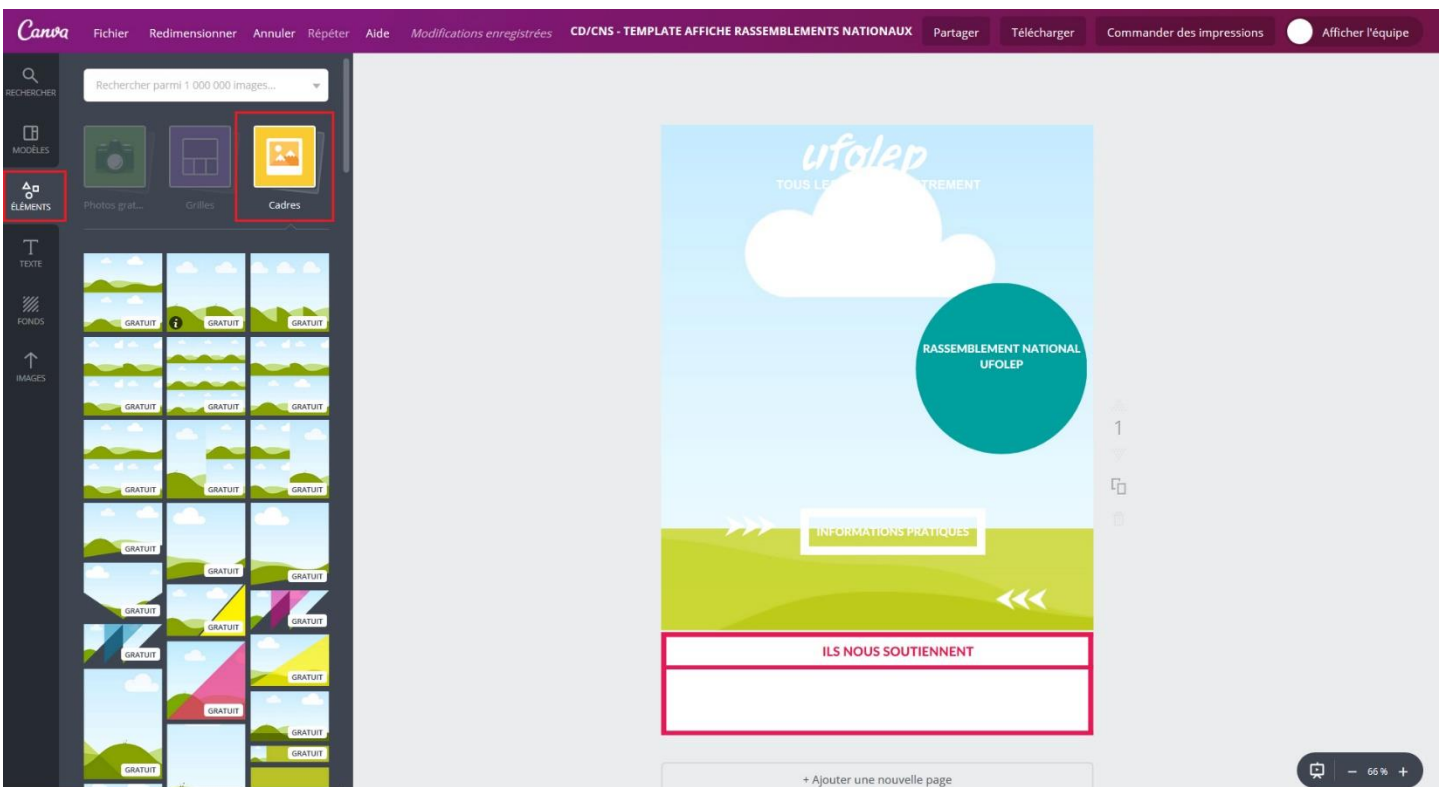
Canva Fichier Redimensionner Annuler Répéter Aide Modifications enregistrées CD/CNS - TEMPLATE AFFICHE RASSEMBLEMENTS NATIONAUX Partager Télécharger Commander des impressions Afficher l'équipe

RECHERCHER
MODÈLES
ÉLÉMENTS
TEXTE
FONDS
IMAGES

Rechercher parmi 1 000 000 images...

Photos grat... Grilles Cadres

GRATUIT GRATUIT GRATUIT
GRATUIT GRATUIT GRATUIT
GRATUIT GRATUIT GRATUIT
GRATUIT GRATUIT GRATUIT
GRATUIT GRATUIT
GRATUIT GRATUIT
GRATUIT GRATUIT
GRATUIT GRATUIT
GRATUIT GRATUIT

ufolep
TOUS LE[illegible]TREMENT

RASSEMBLEMENT NATIONAL UFOLEP

INFORMATIONS PRATIQUES

ILS NOUS SOUTIENNENT

1

+ Ajouter une nouvelle page

– 66 % +